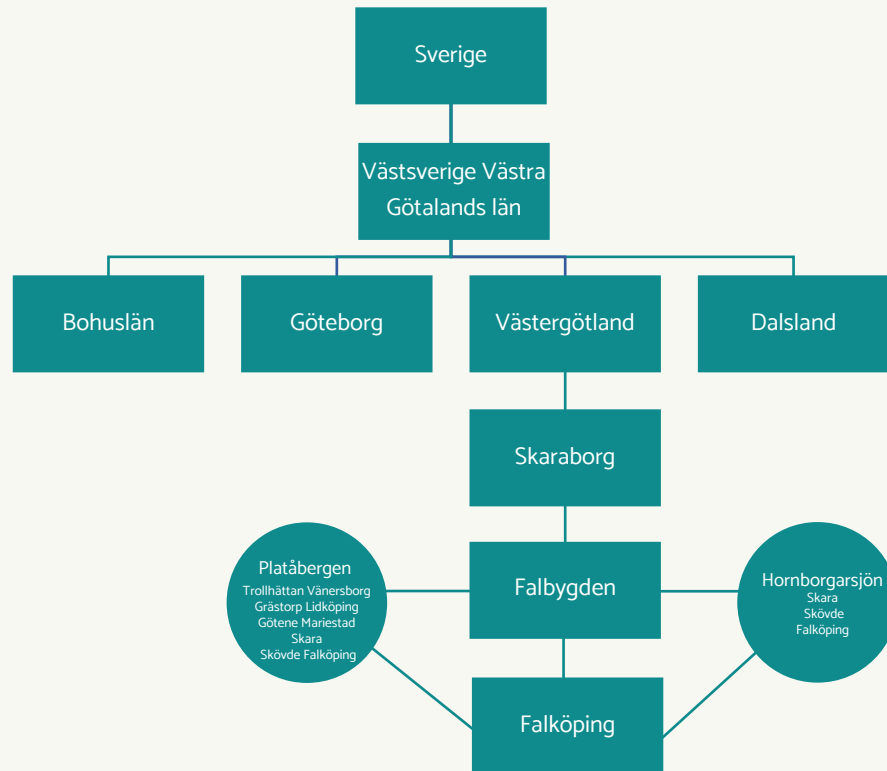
Sverige

Västsverige Västra Götalands län

Bohuslän

Göteborg

Västergötland

Dalsland

Skaraborg

Platåbergen
Trollhättan Vänersborg
Grästorp Lidköping
Götene Mariestad
Skara
Skövde Falköping

Falbygden

Hornborgarsjön
Skara
Skövde
Falköping

Falköping